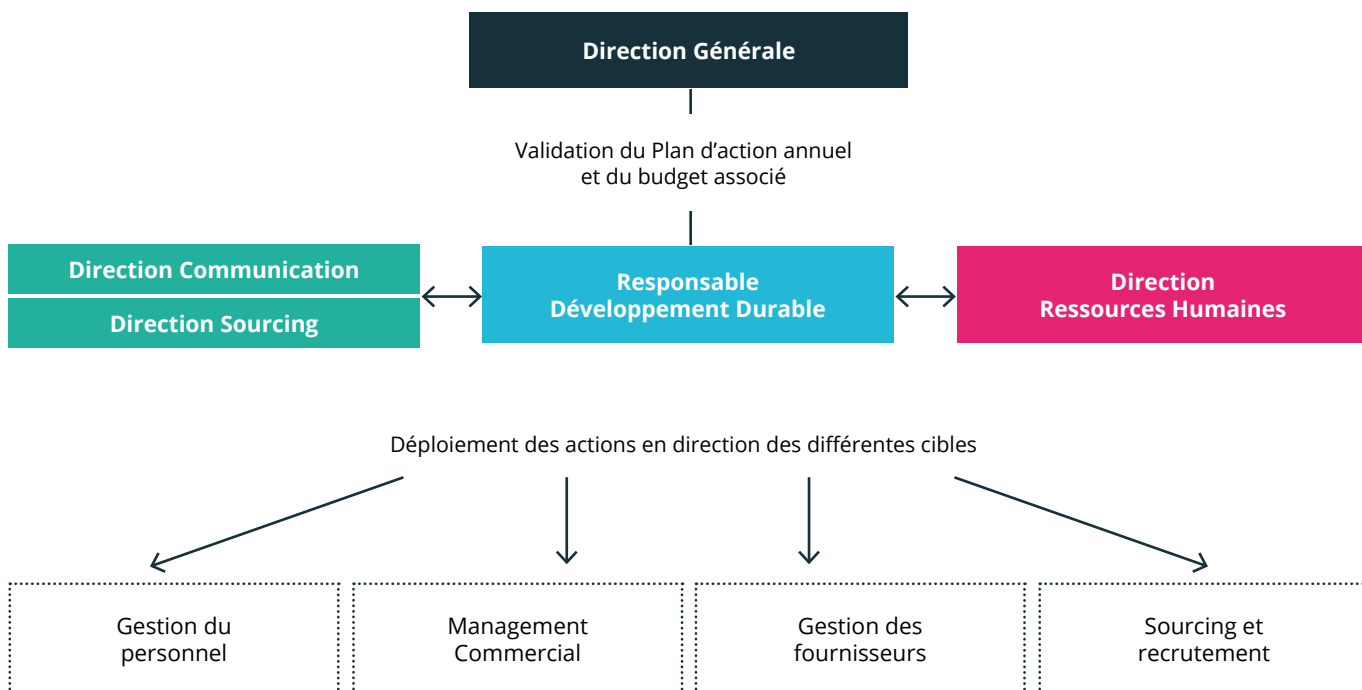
Direction Générale

Validation du Plan d'action annuel et du budget associé

Direction Communication

Direction Sourcing

Responsable Développement Durable

Direction Ressources Humaines

Déploiement des actions en direction des différentes cibles

Gestion du personnel

Management Commercial

Gestion des fournisseurs

Sourcing et recrutement